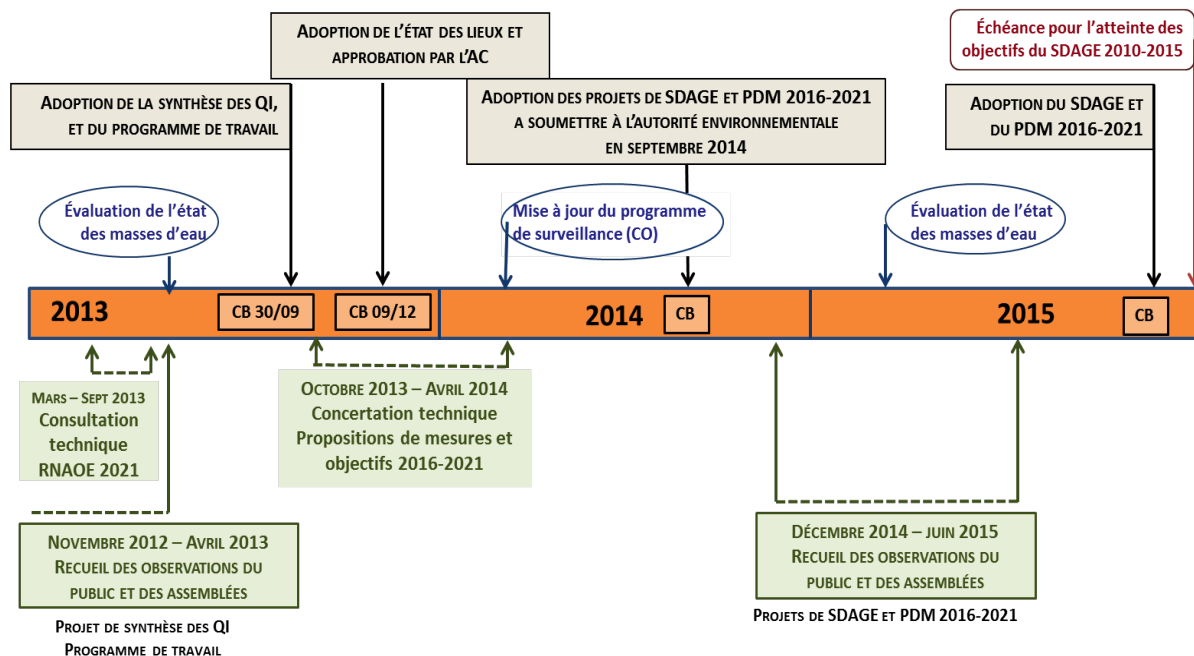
Adoption de l'état des lieux et approbation par l'AC

Échéance pour l'atteinte des objectifs du SDAGE 2010-2015

Adoption de la synthèse des QI, et du programme de travail

Adoption des projets de SDAGE et PDM 2016-2021 a soumettre à l'autorité environnementale en septembre 2014

Adoption du SDAGE et du PDM 2016-2021

Évaluation de l'état des masses d'eau

Mise à jour du programme de surveillance (CO)

Évaluation de l'état des masses d'eau

2013

CB 30/09

CB 09/12

2014

CB

2015

CB

Mars – Sept 2013 Consultation technique RNAOE 2021

Octobre 2013 – Avril 2014 Concertation technique Propositions de mesures et objectifs 2016-2021

Novembre 2012 – Avril 2013 Recueil des observations du public et des assemblées

Projet de synthèse des QI Programme de travail

Décembre 2014 – juin 2015 Recueil des observations du public et des assemblées

Projets de SDAGE et PDM 2016-2021